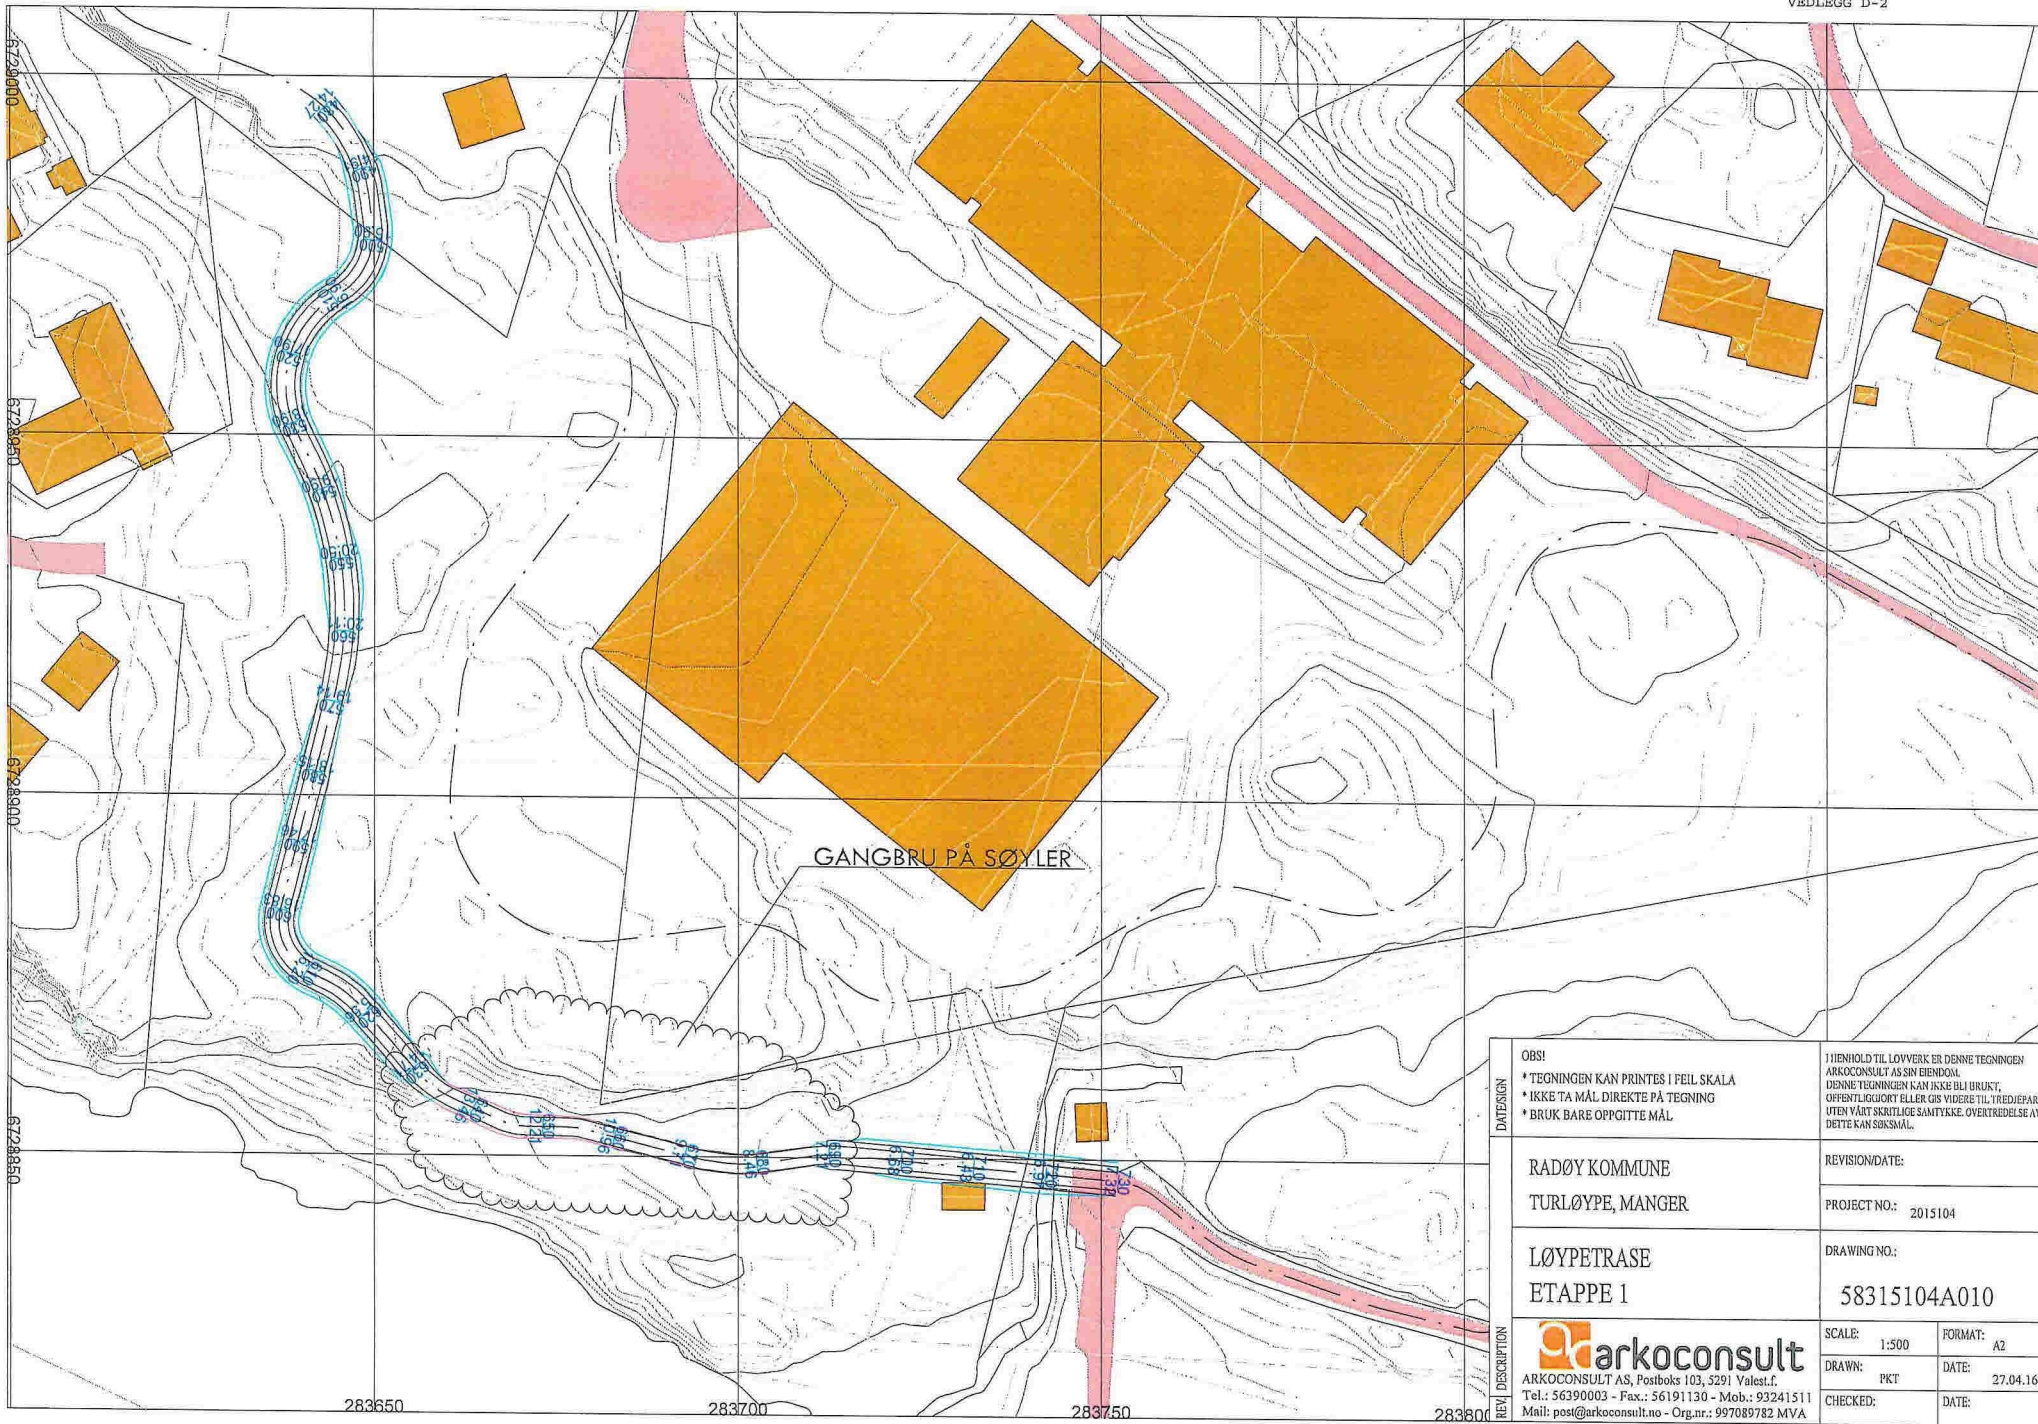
VEDLEGG D-2

6729000

6728950

6728900

6728850

GANGBRU PÅ SØYLER

283650

283700

283750

283800

OBS!
* TEGNINGEN KAN PRINTES I FEIL SKALA
* IKKE TA MÅL DIREKTE PÅ TEGNING
* BRUK BARE OPPGITTE MÅL

I HENHOLD TIL LOVVERK ER DENNE TEGNINGEN ARKOCONSULT AS SIN EIENDOM. DENNE TEGNINGEN KAN IKKE BLI BRUKT, OFFENTLIGGJORT ELLER GIS VIDERE TIL TREDJEPAR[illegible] UTEN VÅRT SKRIFTLIGE SAMTYKKE. OVERTREDELSE A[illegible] DETTE KAN SØKSMÅL.

DATE/SIGN

RADØY KOMMUNE
TURLØYPE, MANGER

REVISION/DATE:

PROJECT NO.: 2015104

LØYPETRASE
ETAPPE 1

DRAWING NO.:
58315104A010

REV DESCRIPTION

arkoconsult
ARKOCONSULT AS, Postboks 103, 5291 Valest.f.
Tel.: 56390003 - Fax.: 56191130 - Mob.: 93241511
Mail: post@arkoconsult.no - Org.nr.: 997089782 MVA

SCALE: 1:500
FORMAT: A2
DRAWN: PKT
DATE: 27.04.16
CHECKED:
DATE: